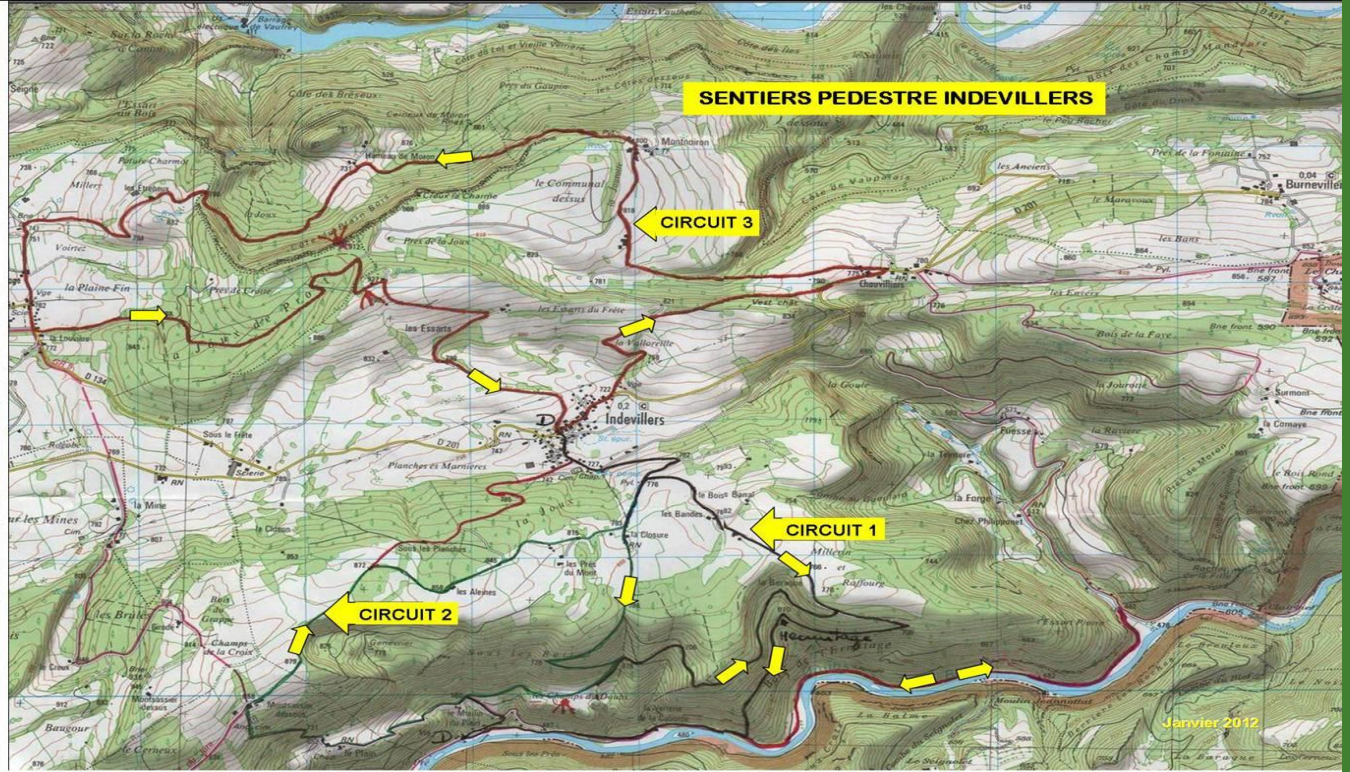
SENTIERS PEDESTRE INDEVILLERS

CIRCUIT 3

CIRCUIT 1

CIRCUIT 2

Janvier 2012

Indevillers

Montnoiron

Chauvilliers

Burnevillers

le Communal dessus

Côte des Bréseux

l'Essart au Bois

Seigne

Miller

les Etrebous

Voirtez

la Plaine Fin

Prés de la Joux

Prés de Crose

les Essarts

les Essarts du Frête

la Vallereille

Vest chez

les Anciens

Prés de la Fontaine

le Maravoux

les Bans

les Essarts

Bois de la Fare

la Goule

la Jouroux

Sumont

la Comaye

Le Bois Rond

Fuesse

la Rasse

la Forge

Chez Philipponet

Millera

Raffourg

le Boïs Banal

les Bandes

la Closure

les Prés du Moulin

les Aleines

Sous les Planches

Planches ès Marnieres

Sous le Frête

la Mine

les Brulés

Champs de la Croix

Montancier dessus

Baugour

le Cerneux

Hermitage

L'Essart Prévot

Moulin Jeannottat

La Balme

Les Champs du Doubs

D 201

D 134

la Joux

RN

Bne front

Le Doubs